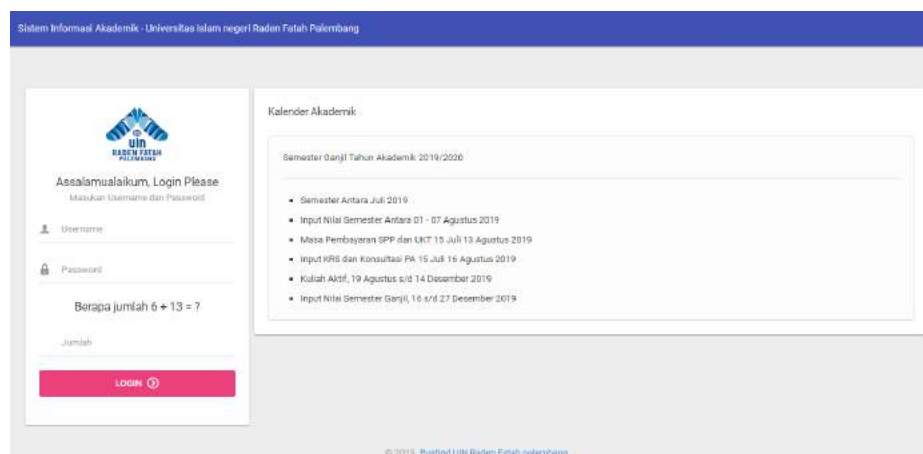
Sistem Informasi Akademik - Universitas Islam negeri Raden Fatah Palembang

uin
RADEN FATAH
PALEMBANG

Assalamualaikum, Login Please
Masukan Username dan Password

Username

Password

Berapa jumlah 6 + 13 = ?

Jumlah

LOGIN

Kalender Akademik

Semester Ganjil Tahun Akademik 2019/2020

- Semester Antara Juli 2019
- Input Nilai Semester Antara 01 - 07 Agustus 2019
- Masa Pembayaran SPP dan UKT 15 Juli 13 Agustus 2019
- Input KRS dan Konsultasi PA 15 Juli 16 Agustus 2019
- Kuliah Aktif, 19 Agustus s/d 14 Desember 2019
- Input Nilai Semester Ganjil, 16 s/d 27 Desember 2019

© 2015 Pustipd UIN Raden Fatah palembang